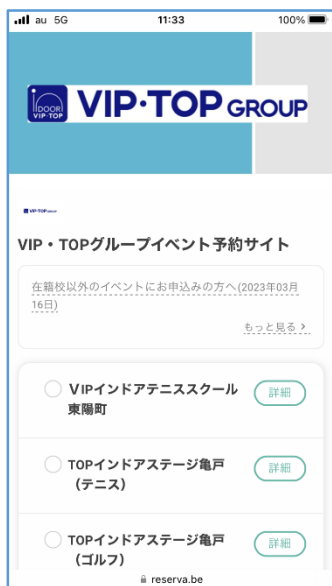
au 5G
11:33
100%

INDOOR VIP·TOP
VIP·TOP GROUP

VIP・TOPグループイベント予約サイト

在籍校以外のイベントにお申込みの方へ(2023年03月16日)

もっと見る >

VIPインドアテニススクール東陽町
詳細

TOPインドアステージ亀戸(テニス)
詳細

TOPインドアステージ亀戸(ゴルフ)
詳細

reserva.be